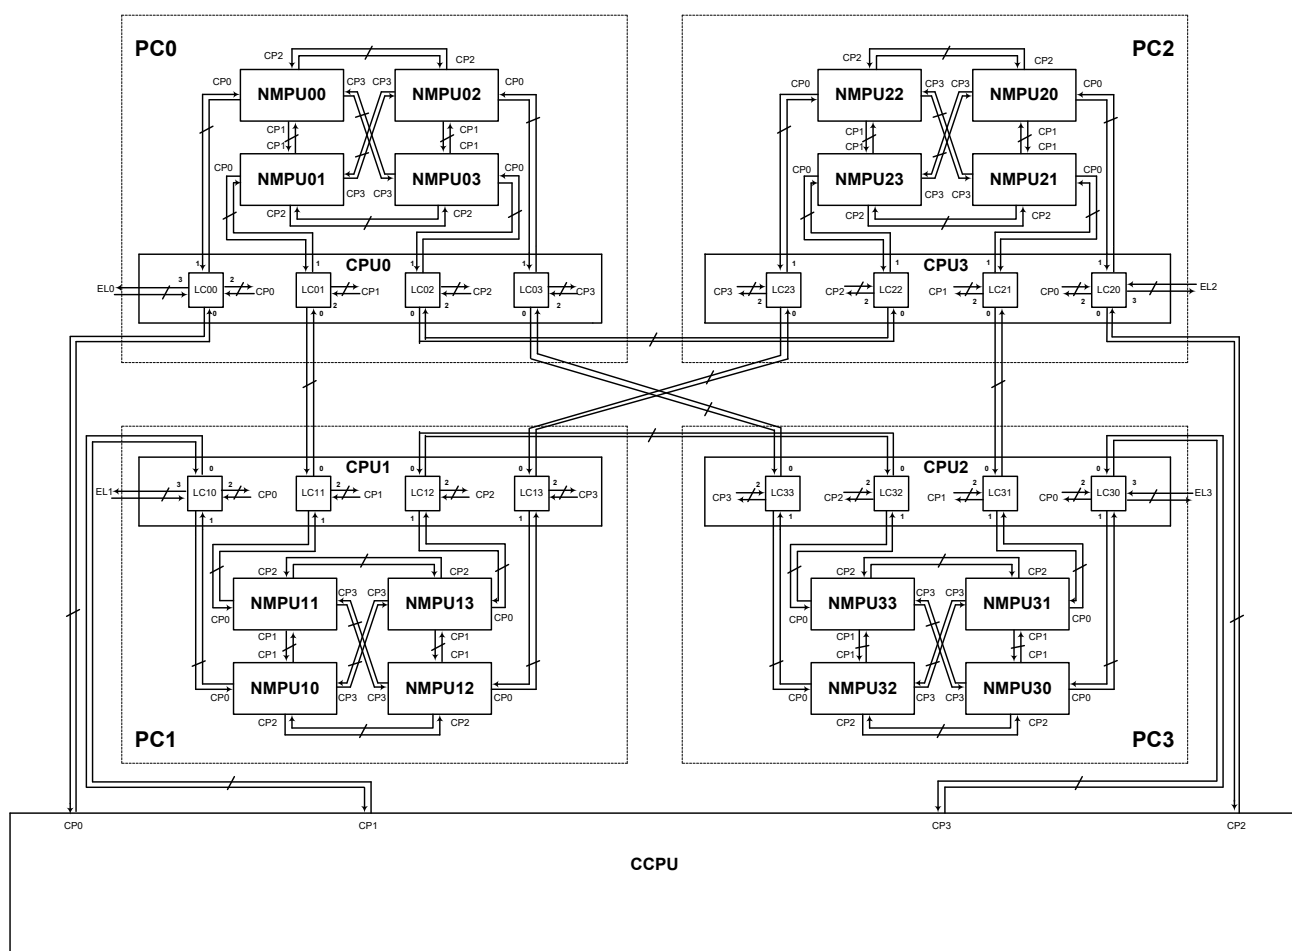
PC0

CP2
CP2
CP0
NMPU00
CP3
CP3
NMPU02
CP0
CP1
CP1
CP1
CP1
CP0
NMPU01
CP3
CP3
NMPU03
CP0
CP2
CP2

CPU0
EL0
3
LC00
2
CP0
1
0
LC01
1
CP1
2
0
LC02
1
CP2
2
0
LC03
1
CP3
2
0

PC2

CP2
CP2
CP0
NMPU22
CP3
CP3
NMPU20
CP0
CP1
CP1
CP1
CP1
CP0
NMPU23
CP3
CP3
NMPU21
CP0
CP2
CP2

CPU3
CP3
2
LC23
1
0
CP2
2
LC22
1
0
CP1
2
LC21
1
0
CP0
2
LC20
1
0
3
EL2

CPU1
EL1
3
LC10
2
CP0
0
1
LC11
2
CP1
0
1
LC12
2
CP2
0
1
LC13
2
CP3
0
1

CP2
CP2
NMPU11
CP3
CP3
NMPU13
CP0
CP0
CP1
CP1
CP1
CP1
NMPU10
CP3
CP3
NMPU12
CP0
CP0
CP2
CP2

PC1

CPU2
CP3
2
LC33
0
1
CP2
2
LC32
0
1
CP1
2
LC31
0
1
CP0
2
LC30
0
1
3
EL3

CP2
CP2
NMPU33
CP3
CP3
NMPU31
CP0
CP0
CP1
CP1
CP1
CP1
NMPU32
CP3
CP3
NMPU30
CP0
CP0
CP2
CP2

PC3

CP0
CP1
CP3
CP2

CCPU